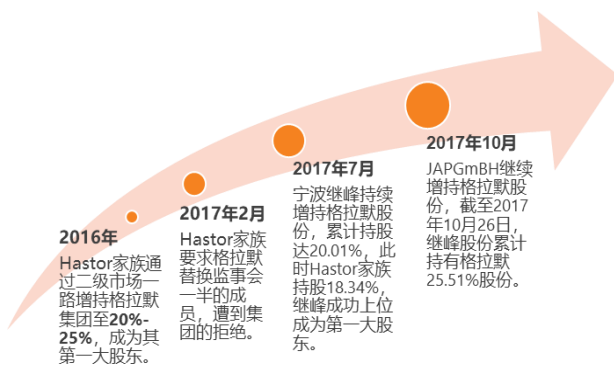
2016年
Hastor家族通过二级市场一路增持格拉默集团至20%-25%，成为其第一大股东。

2017年2月
Hastor家族要求格拉默替换监事会一半的成员，遭到集团的拒绝。

2017年7月
宁波继峰持续增持格拉默股份，累计持股达20.01%，此时Hastor家族持股18.34%，继峰成功上位成为第一大股东。

2017年10月
JAPGmBH继续增持格拉默股份，截至2017年10月26日，继峰股份累计持有格拉默25.51%股份。